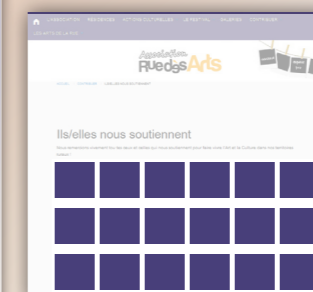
L'ASSOCIATION RÉSIDENCES ACTIONS CULTURELLES LE FESTIVAL GALERIES CONTACTER
LES ARTS DE LA RUE

Association Rue des Arts

ACCUEIL / PARTENAIRES / ILS/ELLES NOUS SOUTIENNENT

Ils/elles nous soutiennent

Nous remercions vivement tous ceux et celles qui nous soutiennent pour faire vivre l'Art et la Culture dans nos territoires ruraux.